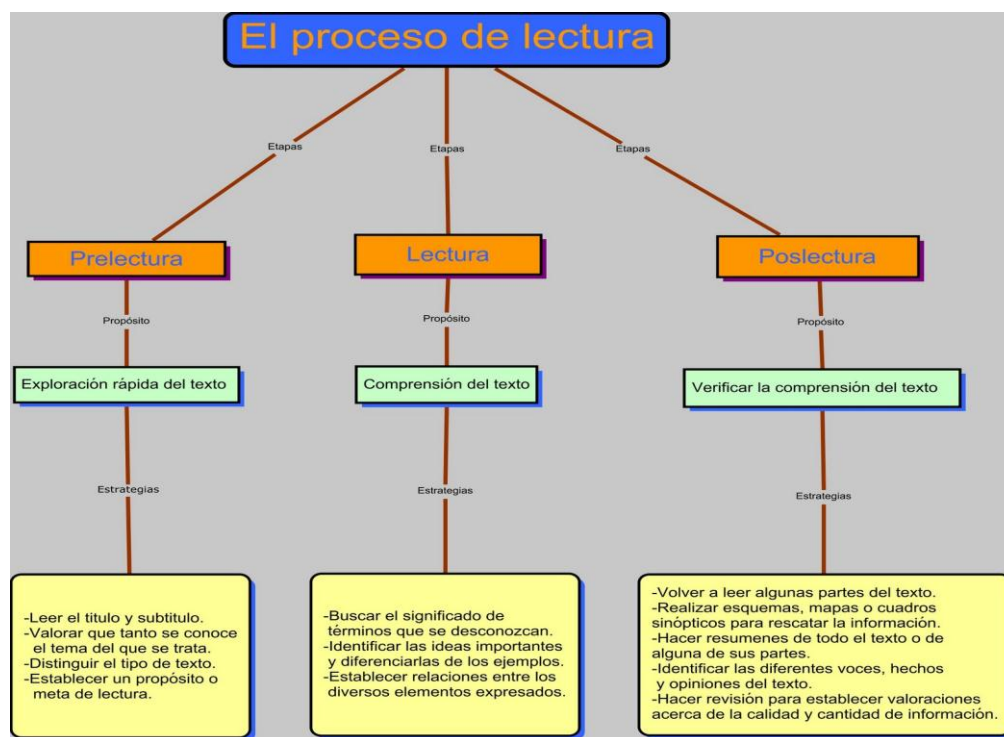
El proceso de lectura

Etapas

Etapas

Etapas

Prelectura

Lectura

Poslectura

Propósito

Propósito

Propósito

Exploración rápida del texto

Comprensión del texto

Verificar la comprensión del texto

Estrategias

Estrategias

Estrategias

-Leer el titulo y subtitulo.
-Valorar que tanto se conoce el tema del que se trata.
-Distinguir el tipo de texto.
-Establecer un propósito o meta de lectura.

-Buscar el significado de términos que se desconozcan.
-Identificar las ideas importantes y diferenciarlas de los ejemplos.
-Establecer relaciones entre los diversos elementos expresados.

-Volver a leer algunas partes del texto.
-Realizar esquemas, mapas o cuadros sinópticos para rescatar la información.
-Hacer resumenes de todo el texto o de alguna de sus partes.
-Identificar las diferentes voces, hechos y opiniones del texto.
-Hacer revisión para establecer valoraciones acerca de la calidad y cantidad de información.